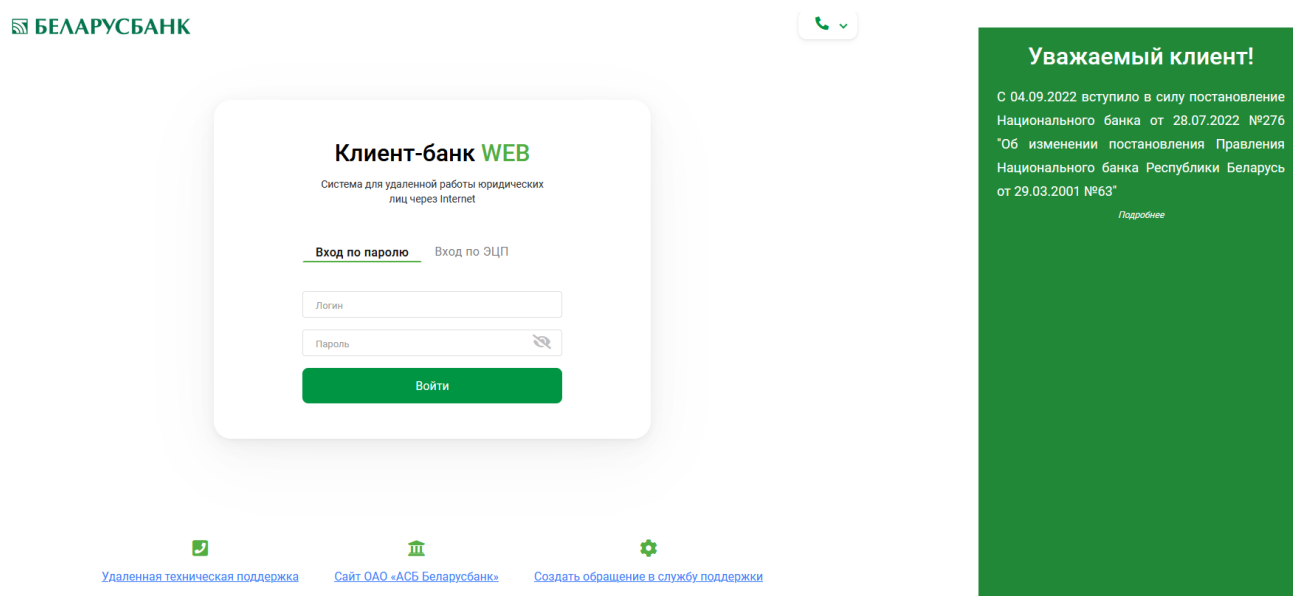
БЕЛАРУСБАНК

Клиент-банк WEB

Система для удаленной работы юридических лиц через Internet

Вход по паролю Вход по ЭЦП

Логин

Пароль

Войти

Удаленная техническая поддержка Сайт ОАО «АСБ Беларусбанк» Создать обращение в службу поддержки

Уважаемый клиент!

С 04.09.2022 вступило в силу постановление Национального банка от 28.07.2022 №276 "Об изменении постановления Правления Национального банка Республики Беларусь от 29.03.2001 №63"

Подробнее